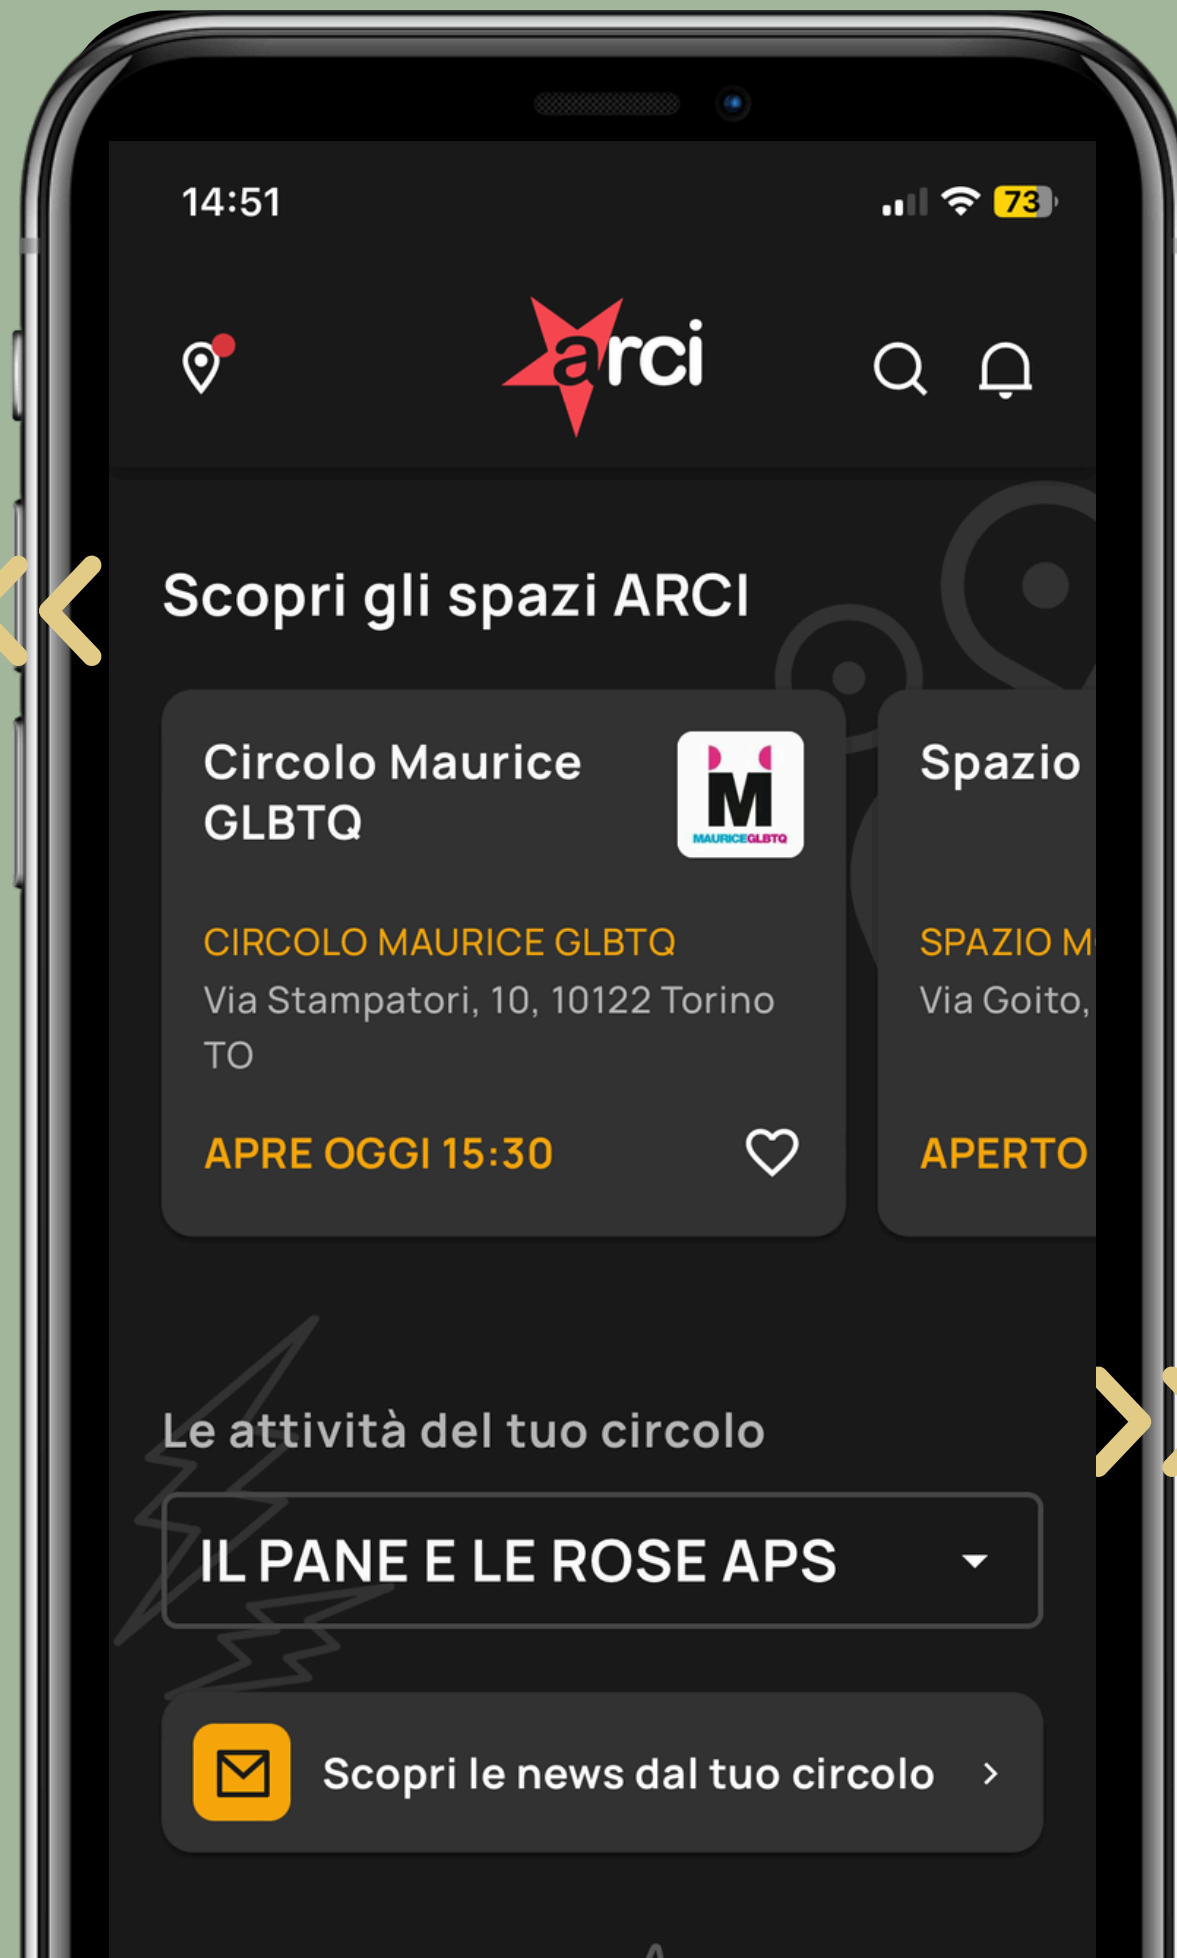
14:51

73

arci

Scopri gli spazi ARCI

Circolo Maurice GLBTQ

M
MAURICEGLBTQ

CIRCOLO MAURICE GLBTQ
Via Stampatori, 10, 10122 Torino TO

APRE OGGI 15:30

Spazio

SPAZIO M
Via Goito,

APERTO

Le attività del tuo circolo

IL PANE E LE ROSE APS

Scopri le news dal tuo circolo